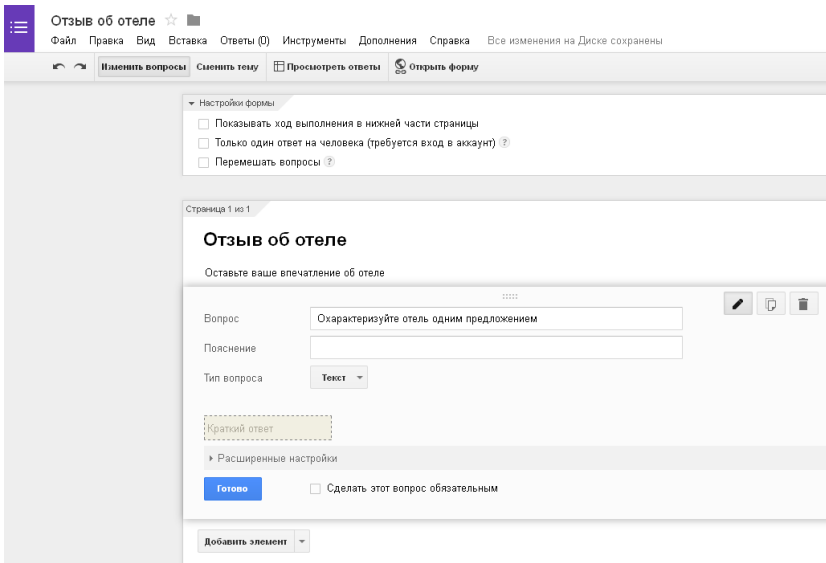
Отзыв об отеле

Файл Правка Вид Вставка Ответы (0) Инструменты Дополнения Справка Все изменения на Диске сохранены

Изменить вопросы Сменить тему Просмотреть ответы Открыть форму

Настройки формы

Показывать ход выполнения в нижней части страницы

Только один ответ на человека (требуется вход в аккаунт) ?

Перемешать вопросы ?

Страница 1 из 1

Отзыв об отеле

Оставьте ваше впечатление об отеле

Вопрос Охарактеризуйте отель одним предложением

Пояснение

Тип вопроса Текст

Краткий ответ

Расширенные настройки

Готово

Сделать этот вопрос обязательным

Добавить элемент